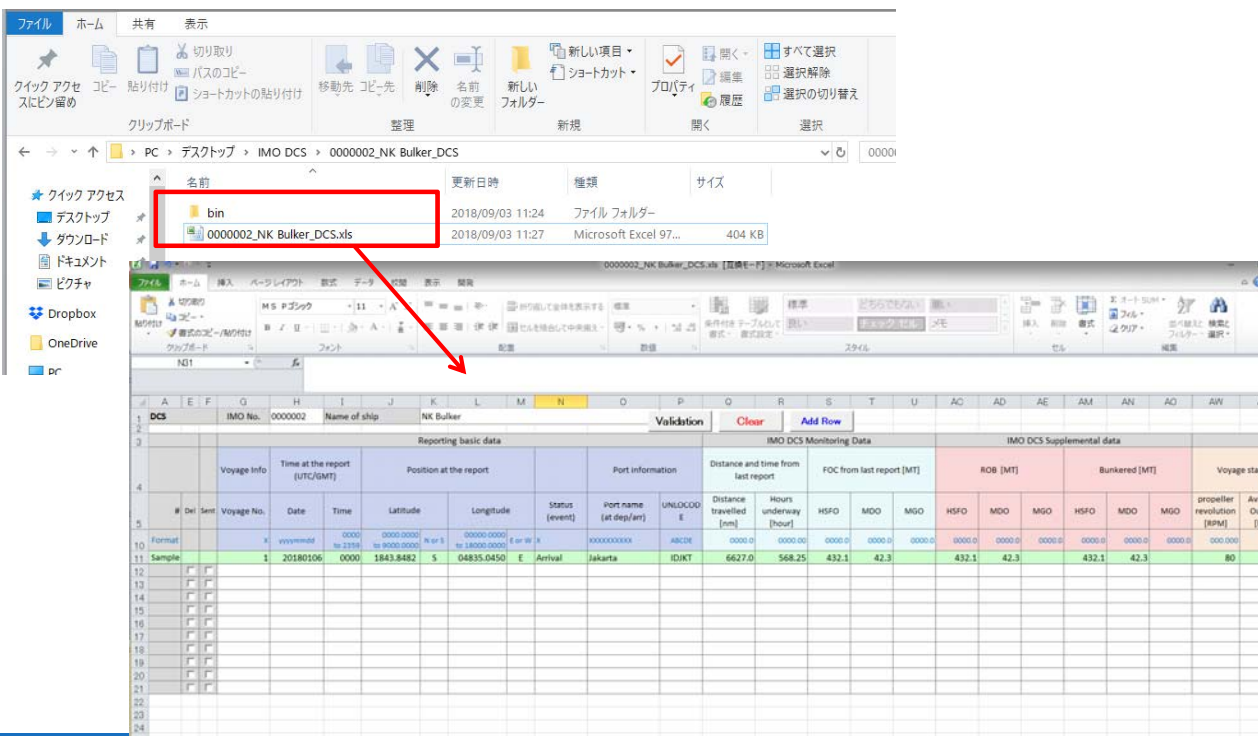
ファイル ホーム 共有 表示

クイック アクセスにピン留め コピー 貼り付け 切り取り パスのコピー ショートカットの貼り付け
クリップボード

移動先 コピー先 削除 名前の変更
整理

新しいフォルダー 新しい項目 ▾ ショートカット ▾
新規

プロパティ 開く ▾ 編集 履歴
開く

すべて選択 選択解除 選択の切り替え
選択

← → ˅ ↑ > PC > デスクトップ > IMO DCS > 0000002_NK Bulker_DCS

クイック アクセス
デスクトップ
ダウンロード
ドキュメント
ピクチャ
Dropbox
OneDrive
PC

| 名前 | 更新日時 | 種類 | サイズ |
|---|---|---|---|
| bin | 2018/09/03 11:24 | ファイル フォルダー | |
| 0000002_NK Bulker_DCS.xls | 2018/09/03 11:27 | Microsoft Excel 97... | 404 KB |

0000002_NK Bulker_DCS.xls [互換モード] - Microsoft Excel

ファイル ホーム 挿入 ページレイアウト 数式 データ 校閲 表示 開発

クリップボード フォント 配置 数値 スタイル セル 編集

N31

DCS IMO No. 0000002 Name of ship NK Bulker
Validation Clear Add Row

Reporting basic data | IMO DCS Monitoring Data | IMO DCS Supplemental data

| # | Del | Sent | Voyage No. | Date | Time | Latitude | N or S | Longitude | E or W | Status (event) | Port name (at dep/arr) | UNLOCODE | Distance travelled [nm] | Hours underway [hour] | HSFO | MDO | MGO | HSFO | MDO | MGO | HSFO | MDO | MGO | propeller revolution [RPM] |
|---|---|---|---|---|---|---|---|---|---|---|---|---|---|---|---|---|---|---|---|---|---|---|---|---|
| Format | | | X | yyyymmdd | 0000 to 2359 | 0000.0000 to 9000.0000 | N or S | 00000.0000 to 18000.0000 | E or W | X | XXXXXXXXXX | ABCDE | 0000.0 | 0000.00 | 0000.0 | 0000.0 | 0000.0 | 0000.0 | 0000.0 | 0000.0 | 0000.0 | 0000.0 | 0000.0 | 000.000 |
| Sample | | | 1 | 20180106 | 0000 | 1843.8482 | S | 04835.0450 | E | Arrival | Jakarta | IDJKT | 6627.0 | 568.25 | 432.1 | 42.3 | | 432.1 | 42.3 | | 432.1 | 42.3 | | 80 |

Voyage Info | Time at the report (UTC/GMT) | Position at the report | Port information | Distance and time from last report | FOC from last report [MT] | ROB [MT] | Bunkered [MT] | Voyage sta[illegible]